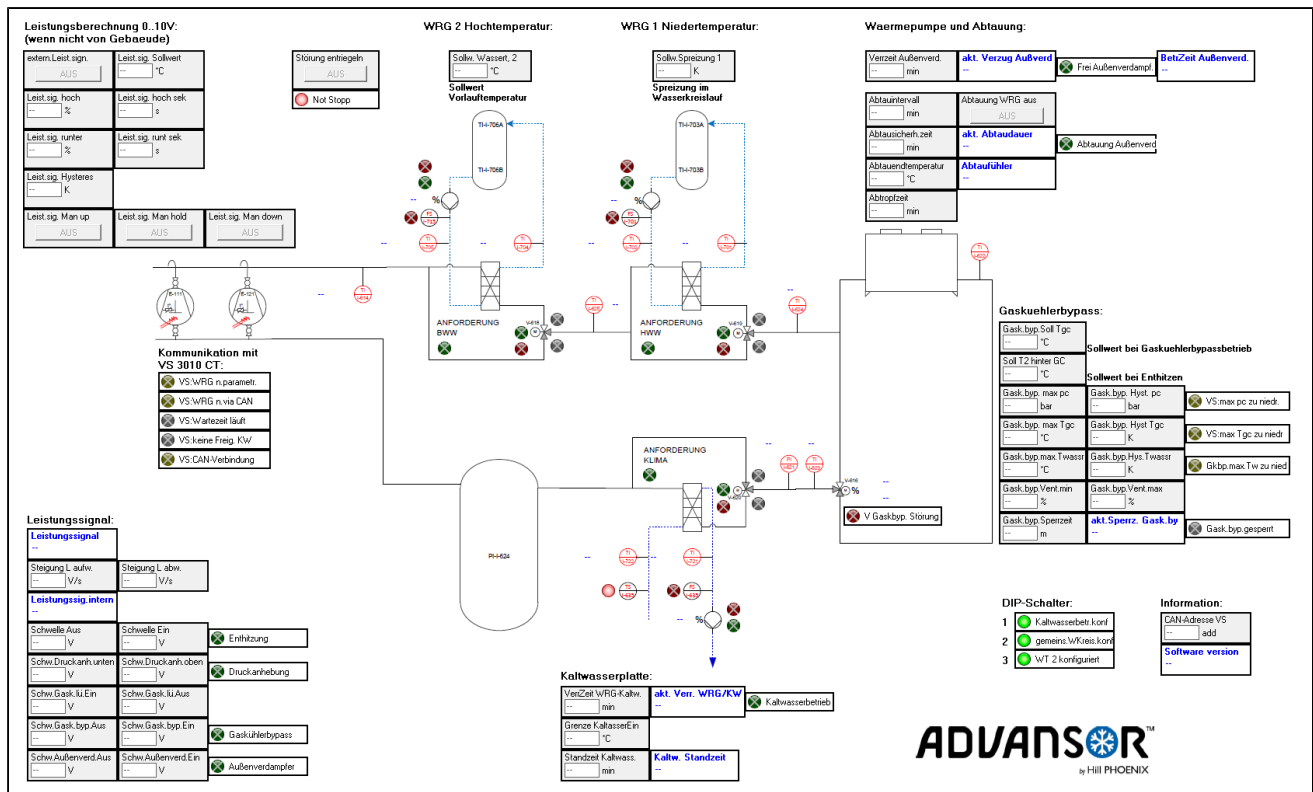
Leistungsberechnung 0..10V:
(wenn nicht von Gebaeude)

| extern.Leist.sign. AUS | Leist.sig. Sollwert -- °C |
|---|---|
| Leist.sig. hoch -- % | Leist.sig. hoch sek -- s |
| Leist.sig. runter -- % | Leist.sig. runt sek -- s |
| Leist.sig. Hysteres -- K | |

| Leist.sig. Man up AUS | Leist.sig. Man hold AUS | Leist.sig. Man down AUS |
|---|---|---|

Störung entriegeln
AUS
Not Stopp

WRG 2 Hochtemperatur:
Sollw. Wassert. 2
-- °C
Sollwert Vorlauftemperatur
TI-I-706A
TI-I-706B
%
ANFORDERUNG BWW

WRG 1 Niedertemperatur:
Sollw.Spreizung 1
-- K
Spreizung im Wasserkreislauf
TI-I-703A
TI-I-703B
ANFORDERUNG HWW

Waermepumpe und Abtauung:

| Verzeit Außenverd. -- min | akt. Verzug Außverd -- | Frei Außenverdampf. | BetrZeit Außenverd. -- |
|---|---|---|---|

| Abtauintervall -- min | Abtauung WRG aus AUS | |
|---|---|---|
| Abtausicherh.zeit -- min | akt. Abtaudauer -- | Abtauung Außenverd |
| Abtauendtemperatur -- °C | Abtaufühler -- | |
| Abtropfzeit -- | | |

--
--
--
--

Kommunikation mit
VS 3010 CT:
VS:WRG n.parametr.
VS:WRG n.via CAN
VS:Wartezeit läuft
VS:keine Freig. KW
VS:CAN-Verbindung

Gaskuehlerbypass:
Gask.byp.Soll Tgc -- °C
Sollwert bei Gaskuehlerbypassbetrieb
Soll T2 hinter GC -- °C
Sollwert bei Enthitzen

| Gask.byp. max pc -- bar | Gask.byp. Hyst. pc -- bar | VS:max pc zu niedr. |
|---|---|---|
| Gask.byp. max Tgc -- °C | Gask.byp. Hyst Tgc -- K | VS:max Tgc zu niedr |
| Gask.byp.max.Twassr -- °C | Gask.byp.Hys.Twassr -- K | Gkbp.max.Tw zu nied |
| Gask.byp.Vent.min -- % | Gask.byp.Vent.max -- % | |
| Gask.byp.Sperrzeit -- m | akt.Sperrz. Gask.by -- | Gask.byp.gesperrt |

ANFORDERUNG KLIMA
PI-I-624
V Gaskbyp. Störung
%

Leistungssignal:
Leistungssignal
--

| Steigung L aufw. -- V/s | Steigung L abw. -- V/s | |
|---|---|---|
| Leistungssig.intern -- | | |
| Schwelle Aus -- V | Schwelle Ein -- V | Enthitzung |
| Schw.Druckanh.unten -- V | Schw.Druckanh.oben -- V | Druckanhebung |
| Schw.Gask.lü.Ein -- V | Schw.Gask.lü.Aus -- V | |
| Schw.Gask.byp.Aus -- V | Schw.Gask.byp.Ein -- V | Gaskühlerbypass |
| Schw.Außenverd.Aus -- V | Schw.Außenverd.Ein -- V | Außenverdampfer |

Kaltwasserplatte:

| VerzZeit WRG-Kaltw. -- min | akt. Verr. WRG/KW -- | Kaltwasserbetrieb |
|---|---|---|
| Grenze KaltwasserEin -- °C | | |
| Standzeit Kaltwass. -- min | Kaltw. Standzeit -- | |

DIP-Schalter:
1 Kaltwasserbetr.konf
2 gemeins.W.Kreis.konf
3 WT 2 konfiguriert

Information:
CAN-Adresse VS
-- add
Software version
--

ADVANSOR™
by Hill PHOENIX